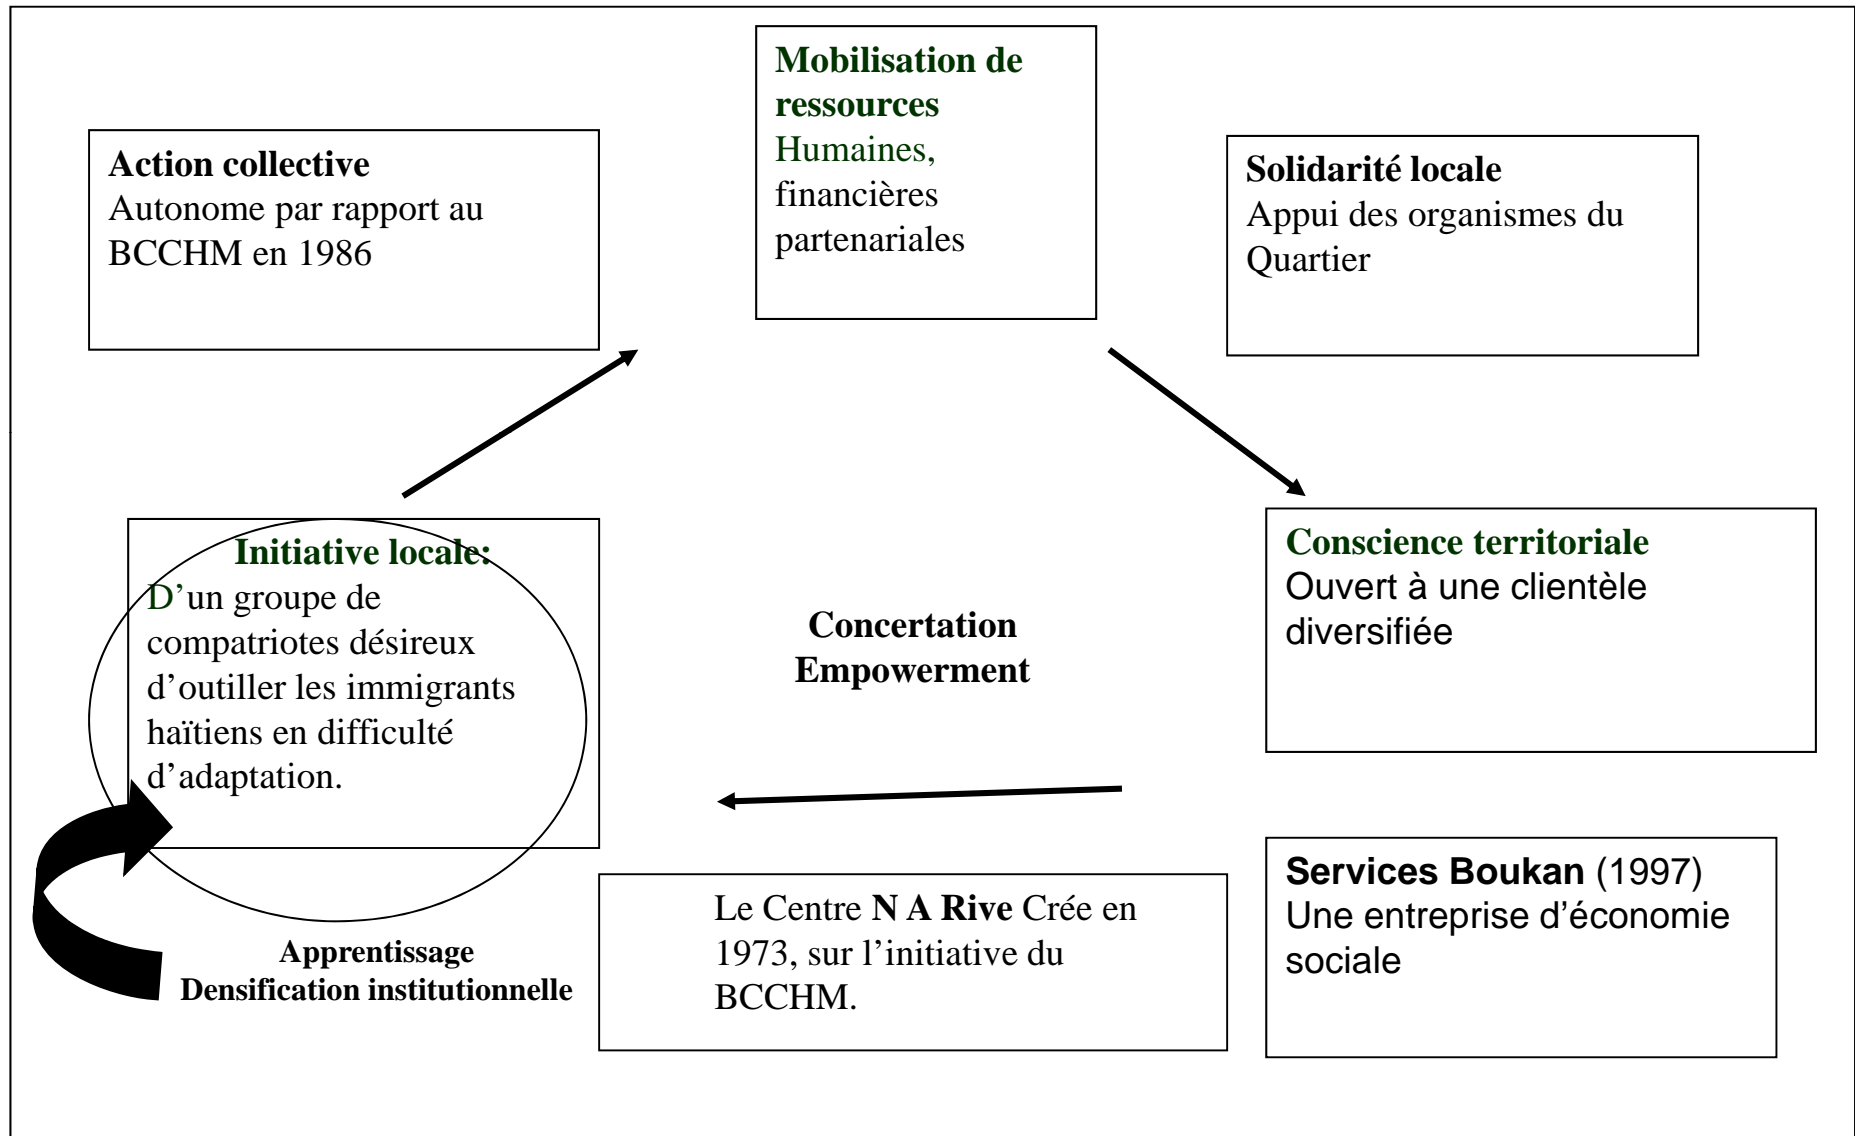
**Mobilisation de ressources**
Humaines, financières partenariales

**Action collective**
Autonome par rapport au BCCHM en 1986

**Solidarité locale**
Appui des organismes du Quartier

**Initiative locale:**
D'un groupe de compatriotes désireux d'outiller les immigrants haïtiens en difficulté d'adaptation.

**Concertation**
**Empowerment**

**Conscience territoriale**
Ouvert à une clientèle diversifiée

**Apprentissage**
**Densification institutionnelle**

Le Centre **N A Rive** Crée en 1973, sur l'initiative du BCCHM.

**Services Boukan** (1997)
Une entreprise d'économie sociale